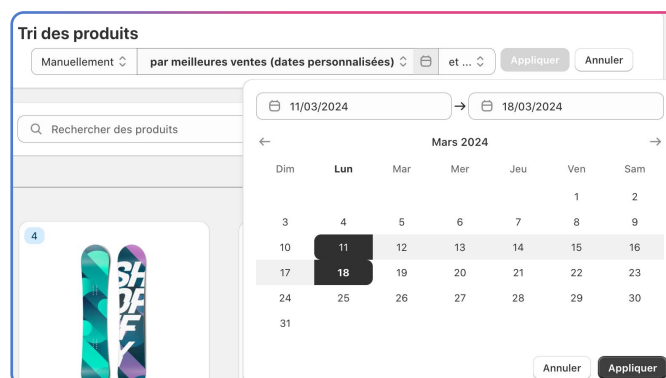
Tri des produits

Manuellement

par meilleures ventes (dates personnalisées)

et ...

Appliquer

Annuler

Rechercher des produits

4

11/03/2024

→

18/03/2024

←

Mars 2024

→

| Dim | Lun | Mar | Mer | Jeu | Ven | Sam |
|---|---|---|---|---|---|---|
| | | | | | 1 | 2 |
| 3 | 4 | 5 | 6 | 7 | 8 | 9 |
| 10 | 11 | 12 | 13 | 14 | 15 | 16 |
| 17 | 18 | 19 | 20 | 21 | 22 | 23 |
| 24 | 25 | 26 | 27 | 28 | 29 | 30 |
| 31 | | | | | | |

Annuler

Appliquer